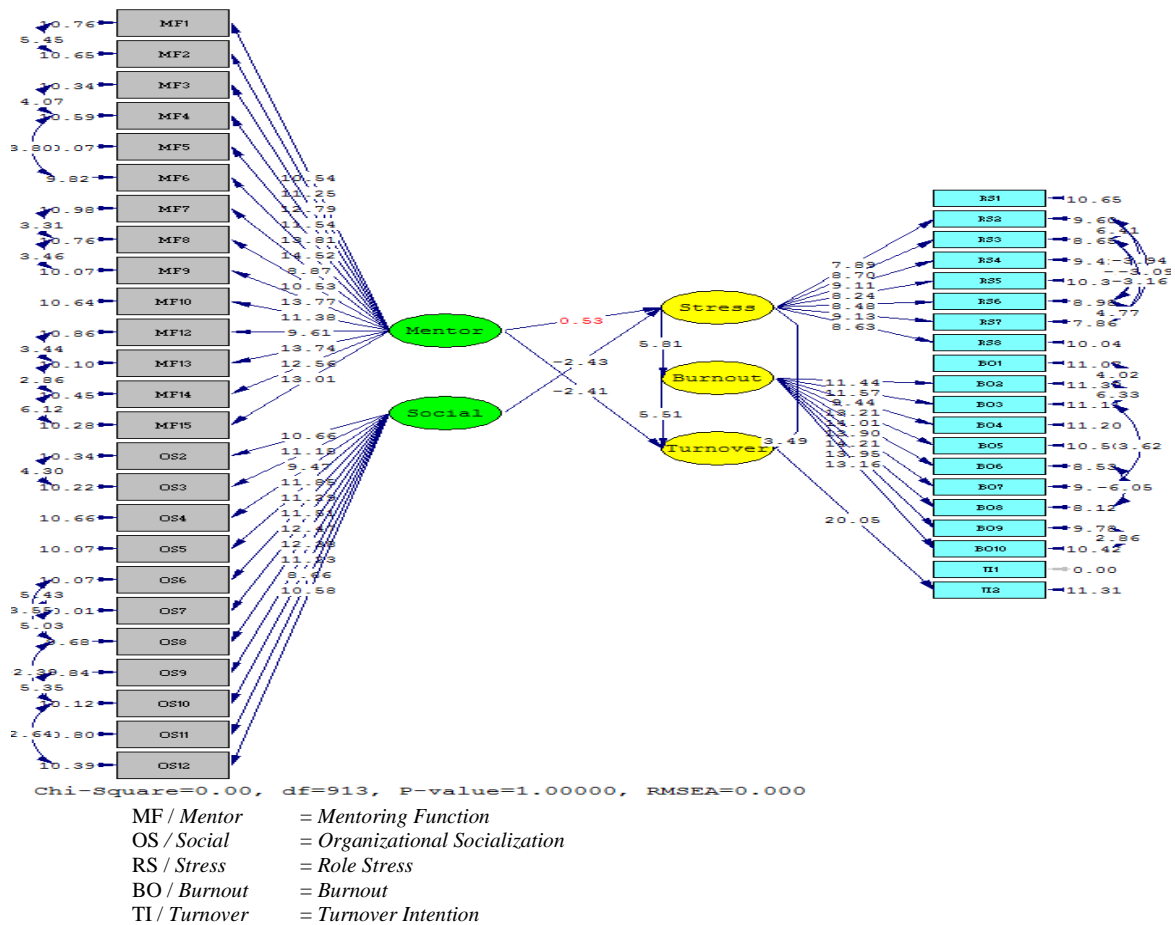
10.76 MF1
5.45
10.65 MF2
10.34 MF3
4.07
10.59 MF4
3.80 10.07 MF5
9.82 MF6
10.98 MF7
3.31
10.76 MF8
3.46
10.07 MF9
10.64 MF10
10.86 MF12
3.44
10.10 MF13
2.86
10.45 MF14
6.12
10.28 MF15
10.34 OS2
4.30
10.22 OS3
10.66 OS4
10.07 OS5
10.07 OS6
5.43
3.55 10.01 OS7
5.03
9.68 OS8
2.38 9.84 OS9
5.35
10.12 OS10
2.64 10.80 OS11
10.39 OS12

10.54
11.25
12.79
11.54
13.81
14.52
8.87
10.53
13.77
11.38
9.61
13.74
12.56
13.01

10.66
11.18
9.47
11.85
11.23
11.81
12.47
12.38
11.83
8.86
10.58

Mentor
Social
0.53
-2.43
-2.41
Stress
Burnout
Turnover
5.81
5.51
3.49

7.89
8.70
9.11
8.24
8.48
9.13
8.63

11.44
11.57
9.44
18.21
14.01
13.90
14.21
13.95
13.16

20.05

RS1 10.65
RS2 9.60
6.41
RS3 8.65
RS4 9.4 -3.94
-3.09
RS5 10.3 -3.16
RS6 8.98
4.77
RS7 7.86
RS8 10.04
BO1 11.09
4.02
BO2 11.38
6.33
BO3 11.13
BO4 11.20
BO5 10.5 3.62
BO6 8.53
BO7 9. -6.05
BO8 8.12
BO9 9.78
2.86
BO10 10.42
TI1 0.00
TI2 11.31

Chi-Square=0.00, df=913, P-value=1.00000, RMSEA=0.000

MF / Mentor = Mentoring Function
OS / Social = Organizational Socialization
RS / Stress = Role Stress
BO / Burnout = Burnout
TI / Turnover = Turnover Intention